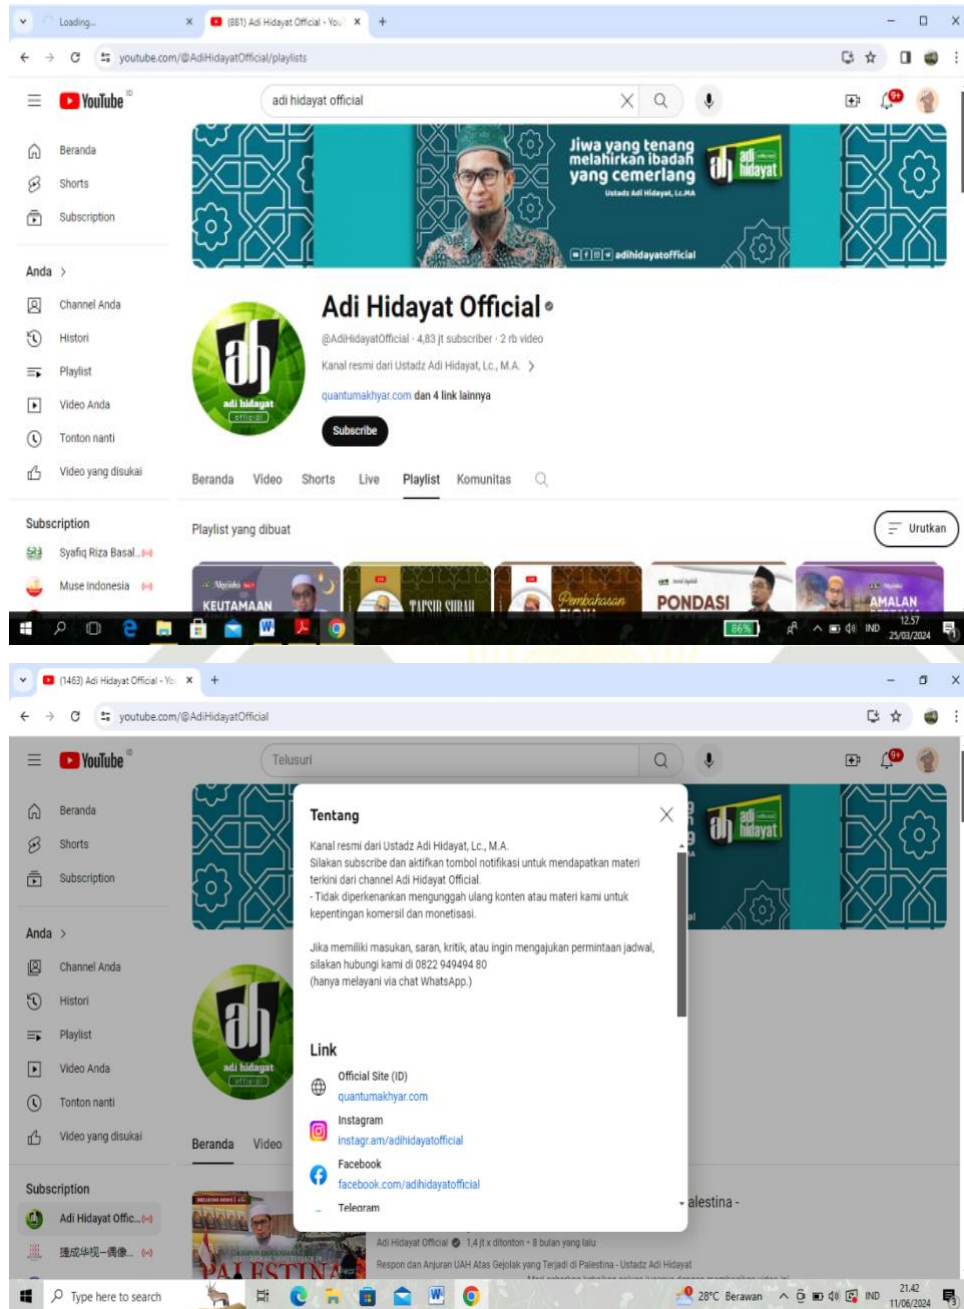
Loading...

(861) Adi Hidayat Official - You

youtube.com/@AdiHidayatOfficial/playlists

YouTube

adi hidayat official

Beranda
Shorts
Subscription

Anda >
Channel Anda
Histori
Playlist
Video Anda
Tonton nanti
Video yang disukai

Subscription
Syafiq Riza Basal...
Muse Indonesia

Jiwa yang tenang melahirkan ibadah yang cemerlang
Ustadz Adi Hidayat, Lc.MA
adihidayatofficial

adi hidayat official

Adi Hidayat Official
@AdiHidayatOfficial · 4,83 jt subscriber · 2 rb video
Kanal resmi dari Ustadz Adi Hidayat, Lc., M.A. >
quantumakhyar.com dan 4 link lainnya
Subscribe

Beranda Video Shorts Live Playlist Komunitas

Playlist yang dibuat
Urutkan

KEUTAMAAN
TAFSIR SURAH
Pembahasan
PONDASI
AMALAN

86%
IND 12.57 25/03/2024

(1463) Adi Hidayat Official - Yo

youtube.com/@AdiHidayatOfficial

YouTube

Telusuri

Beranda
Shorts
Subscription

Anda >
Channel Anda
Histori
Playlist
Video Anda
Tonton nanti
Video yang disukai

Subscription
Adi Hidayat Offic...
提成华视一偶像...

Tentang
Kanal resmi dari Ustadz Adi Hidayat, Lc., M.A.
Silakan subscribe dan aktifkan tombol notifikasi untuk mendapatkan materi terkini dari channel Adi Hidayat Official.
- Tidak diperkenankan mengunggah ulang konten atau materi kami untuk kepentingan komersil dan monetisasi.

Jika memiliki masukan, saran, kritik, atau ingin mengajukan permintaan jadwal, silakan hubungi kami di 0822 949494 80
(hanya melayani via chat WhatsApp.)

Link
Official Site (ID)
quantumakhyar.com
Instagram
instagr.am/adihidayatofficial
Facebook
facebook.com/adihidayatofficial
Telegram

adi hidayat official

Beranda Video

PALESTINA
-alestina -
Adi Hidayat Official · 1,4 jt x ditonton · 8 bulan yang lalu
Respon dan Anjuran UAH Atas Gejolak yang Terjadi di Palestina - Ustadz Adi Hidayat

Type here to search
28°C Berawan IND 21.42 11/06/2024